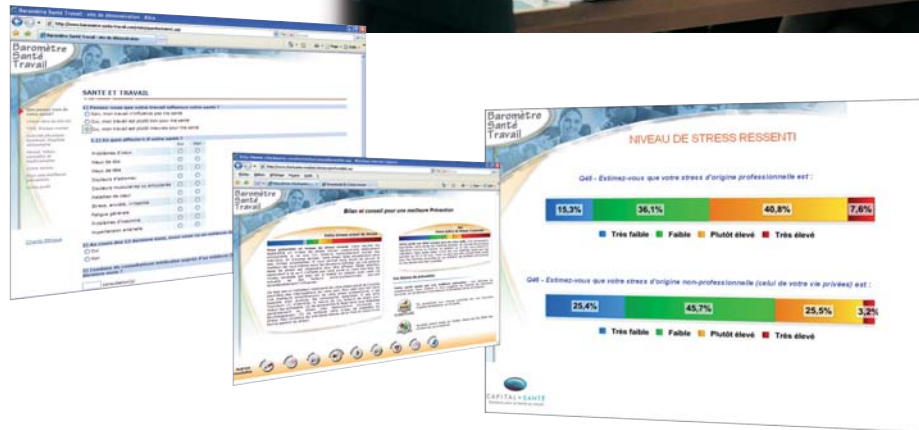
Baromètre Santé Travail

SANTE ET TRAVAIL

Bilan et conseil pour une meilleure Prévention

Baromètre Santé Travail

NIVEAU DE STRESS RESSENTI

Q45 - Estimez-vous que votre stress d'origine professionnelle est :

| 15,3% | 36,1% | 40,8% | 7,6% |
|---|---|---|---|

Très faible | Faible | Plutôt élevé | Très élevé

Q46 - Estimez-vous que votre stress d'origine non-professionnelle (celui de votre vie privée) est :

| 25,4% | 45,7% | 25,5% | 3,2% |
|---|---|---|---|

Très faible | Faible | Plutôt élevé | Très élevé

CAPITAL SANTÉ